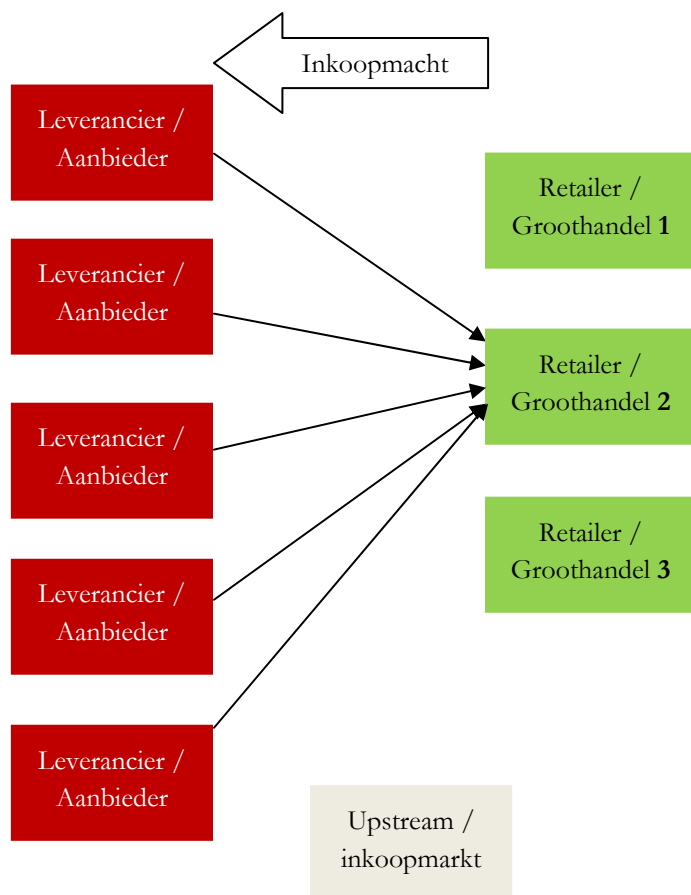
Inkoopmacht

Leverancier / Aanbieder

Leverancier / Aanbieder

Leverancier / Aanbieder

Leverancier / Aanbieder

Leverancier / Aanbieder

Retailer / Groothandel **1**

Retailer / Groothandel **2**

Retailer / Groothandel **3**

Upstream / inkoopmarkt